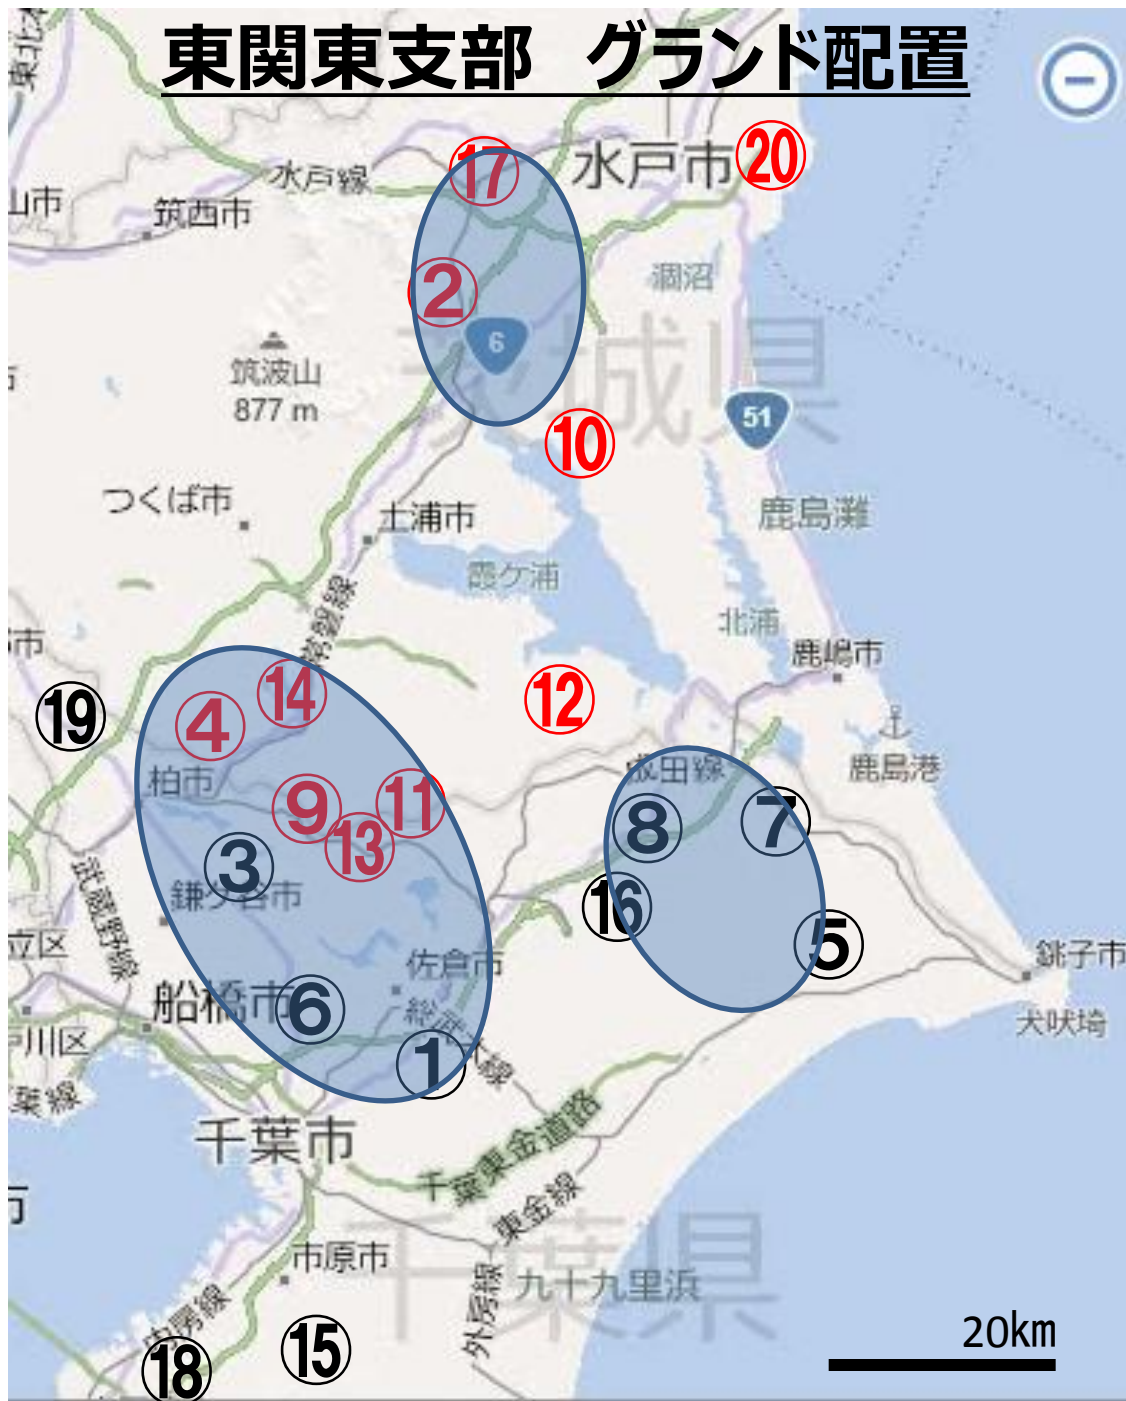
東関東支部　グランド配置

水戸市 ⑳ ⑰
水戸線
山市
筑西市
②
涸沼
6
茨城県
筑波山
877 m
51
⑩
つくば市
土浦市
鹿島灘
霞ケ浦
常磐線
北浦
鹿嶋市
市
⑲
⑭
⑫
④
鹿島港
柏市
成田線
⑨
⑪
⑧
⑦
⑬
③
鎌ケ谷市
武蔵野線
⑯
⑤
立区
佐倉市
銚子市
船橋市
⑥
総武本線
川区
①
犬吠埼
葉線
千葉市
千葉東金道路
東金線
市原市
千葉県
外房線
九十九里浜
内房線
20km
⑱
⑮